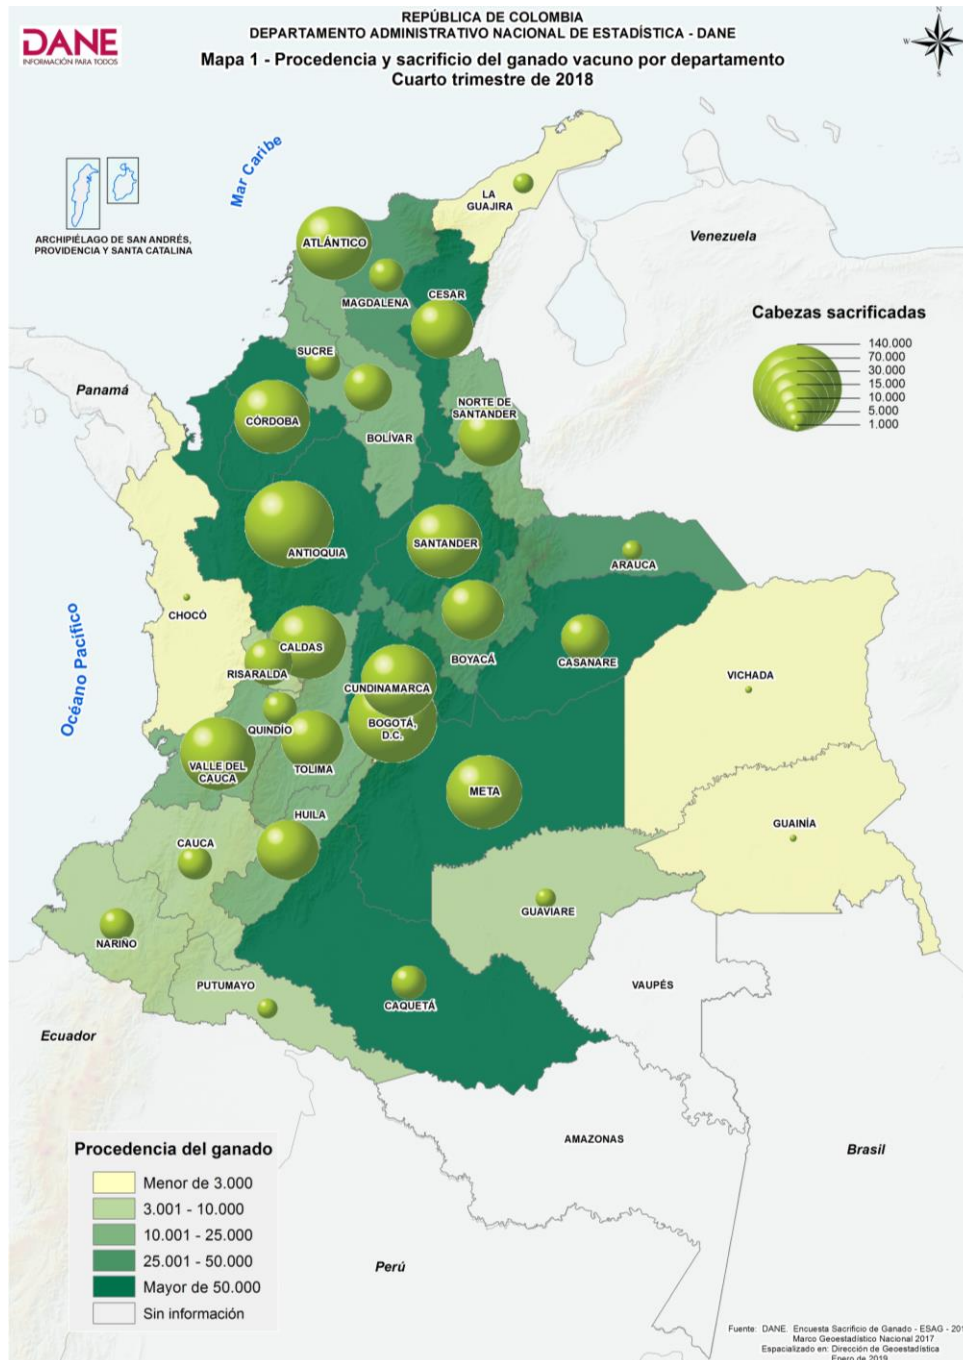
DANE
INFORMACIÓN PARA TODOS

REPÚBLICA DE COLOMBIA
DEPARTAMENTO ADMINISTRATIVO NACIONAL DE ESTADÍSTICA - DANE
Mapa 1 - Procedencia y sacrificio del ganado vacuno por departamento
Cuarto trimestre de 2018

N
W
S

Mar Caribe

ARCHIPIÉLAGO DE SAN ANDRÉS, PROVIDENCIA Y SANTA CATALINA

LA GUAJIRA
ATLÁNTICO
MAGDALENA
CESAR
Venezuela
SUCRE
Panamá
CÓRDOBA
BOLÍVAR
NORTE DE SANTANDER

Cabezas sacrificadas
140.000
70.000
30.000
15.000
10.000
5.000
1.000

ANTIOQUIA
SANTANDER
ARAUCA
CHOCÓ
Océano Pacífico
CALDAS
RISARALDA
BOYACÁ
CASANARE
VICHADA
CUNDINAMARCA
BOGOTÁ, D.C.
QUINDÍO
VALLE DEL CAUCA
TOLIMA
META
HUILA
GUAINÍA
CAUCA
GUAVIARE
NARIÑO
PUTUMAYO
CAQUETÁ
VAUPÉS
Ecuador
AMAZONAS
Brasil
Perú

Procedencia del ganado
Menor de 3.000
3.001 - 10.000
10.001 - 25.000
25.001 - 50.000
Mayor de 50.000
Sin información

Fuente: DANE. Encuesta Sacrificio de Ganado - ESAG - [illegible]
Marco Geoestadístico Nacional 2017
Espacializado en: Dirección de Geoestadística
Enero de 2019